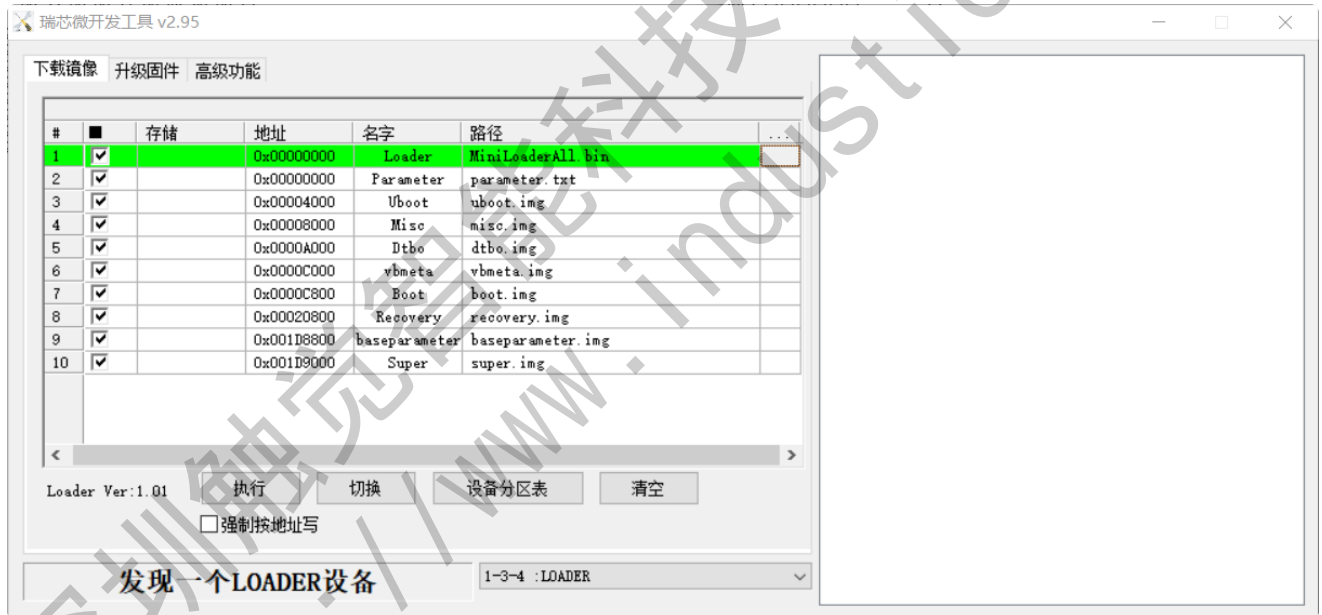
瑞芯微开发工具 v2.95

下载镜像 升级固件 高级功能

| # | ■ | 存储 | 地址 | 名字 | 路径 | ... |
|---|---|---|---|---|---|---|
| 1 | ☑ | | 0x00000000 | Loader | MiniLoaderAll.bin | |
| 2 | ☑ | | 0x00000000 | Parameter | parameter.txt | |
| 3 | ☑ | | 0x00004000 | Uboot | uboot.img | |
| 4 | ☑ | | 0x00008000 | Misc | misc.img | |
| 5 | ☑ | | 0x0000A000 | Dtbo | dtbo.img | |
| 6 | ☑ | | 0x0000C000 | vbmeta | vbmeta.img | |
| 7 | ☑ | | 0x0000C800 | Boot | boot.img | |
| 8 | ☑ | | 0x00020800 | Recovery | recovery.img | |
| 9 | ☑ | | 0x001D8800 | baseparameter | baseparameter.img | |
| 10 | ☑ | | 0x001D9000 | Super | super.img | |

Loader Ver:1.01 执行 切换 设备分区表 清空

☐强制按地址写

发现一个LOADER设备

1-3-4 :LOADER

深圳触觉智能科技 http://www.industio